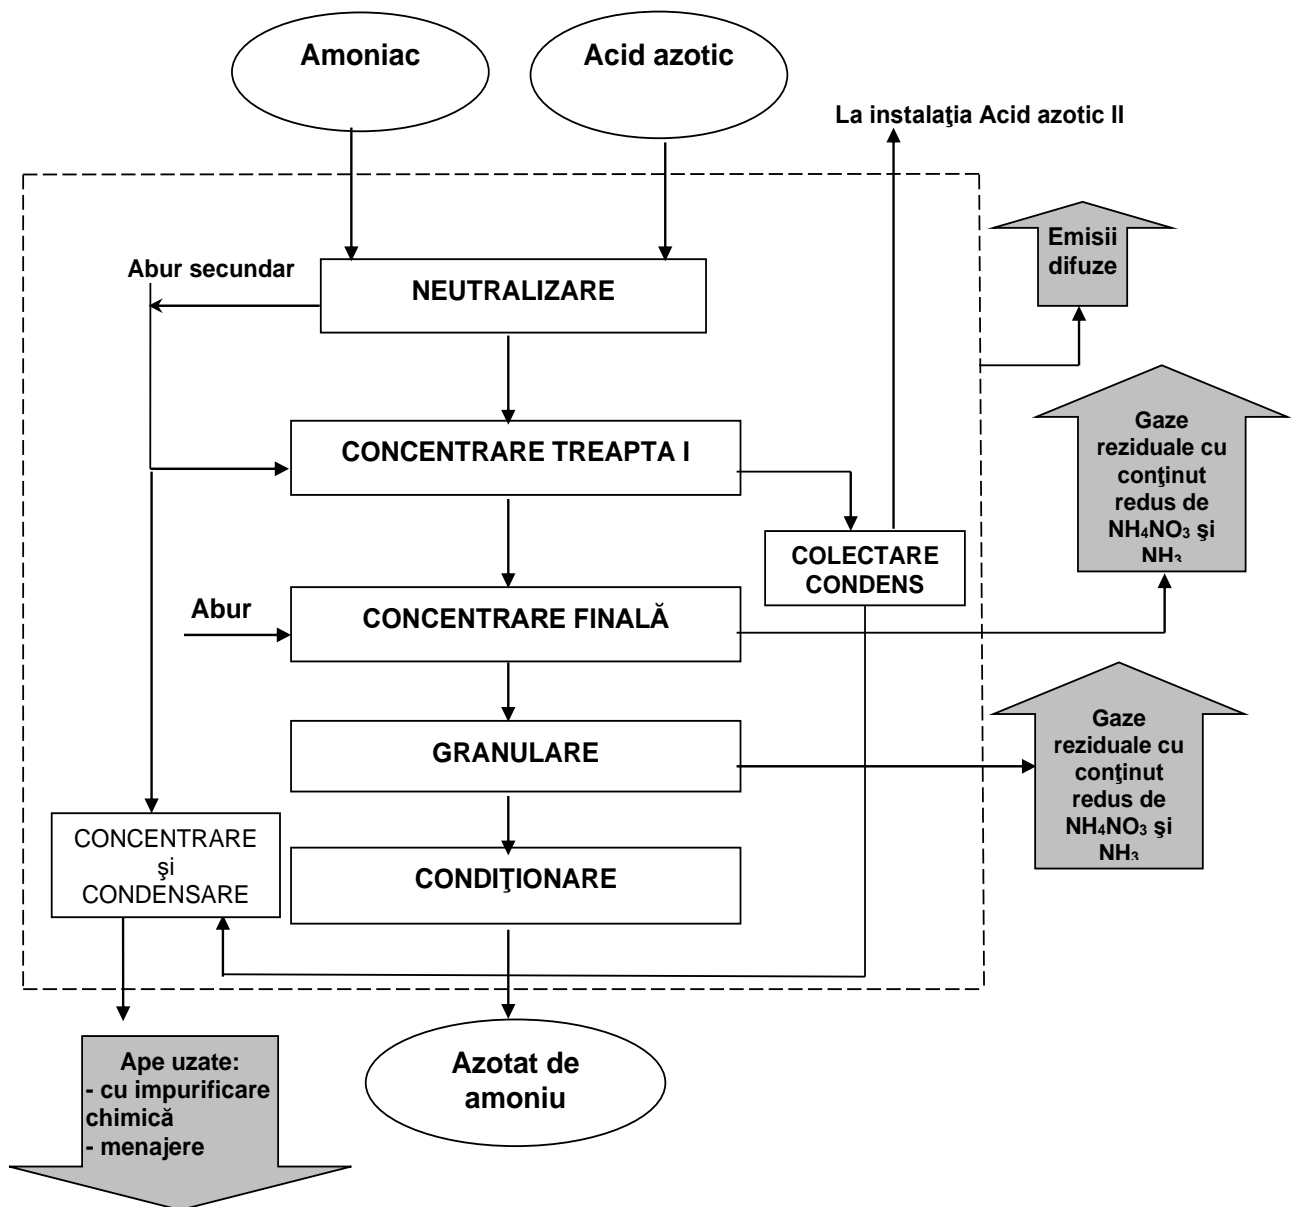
Amoniac

Acid azotic

La instalaţia Acid azotic II

Emisii difuze

Abur secundar

NEUTRALIZARE

CONCENTRARE TREAPTA I

Gaze reziduale cu conţinut redus de $NH_4NO_3$ şi $NH_3$

COLECTARE CONDENS

Abur

CONCENTRARE FINALĂ

GRANULARE

Gaze reziduale cu conţinut redus de $NH_4NO_3$ şi $NH_3$

CONCENTRARE şi CONDENSARE

CONDIŢIONARE

Ape uzate:
- cu impurificare chimică
- menajere

Azotat de amoniu